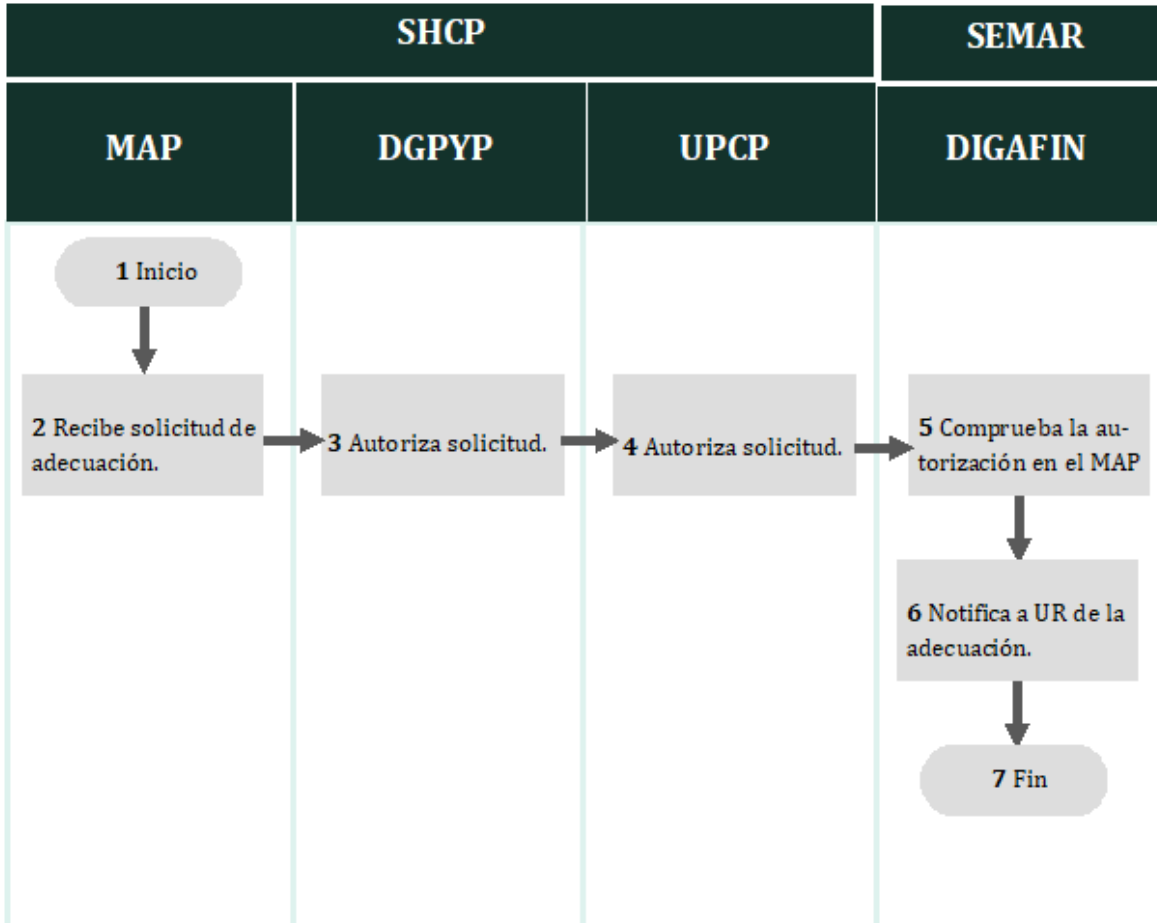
SHCP

SEMAR

MAP

DGPYP

UPCP

DIGAFIN

1 Inicio

2 Recibe solicitud de adecuación.

3 Autoriza solicitud.

4 Autoriza solicitud.

5 Comprueba la autorización en el MAP

6 Notifica a UR de la adecuación.

7 Fin